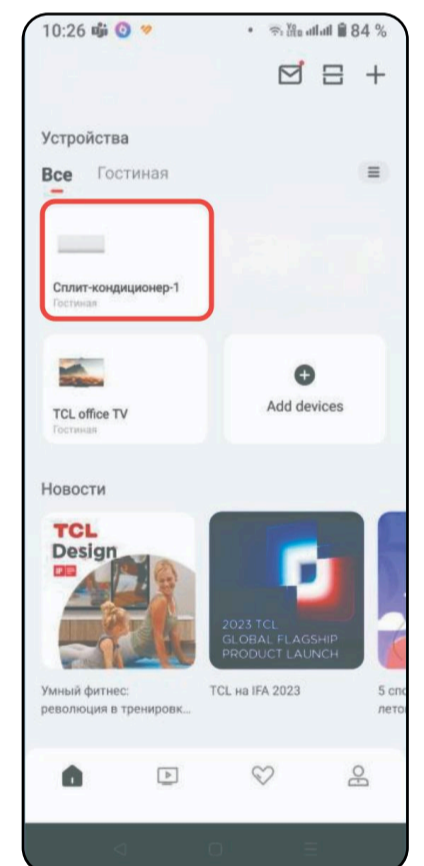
10:26 84 %

Устройства

Все Гостиная

Сплит-кондиционер-1
Гостиная

TCL office TV
Гостиная

Add devices

Новости

TCL Design

2023 TCL GLOBAL FLAGSHIP PRODUCT LAUNCH

Умный фитнес: революция в тренировк...

TCL на IFA 2023

5 спо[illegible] лето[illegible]